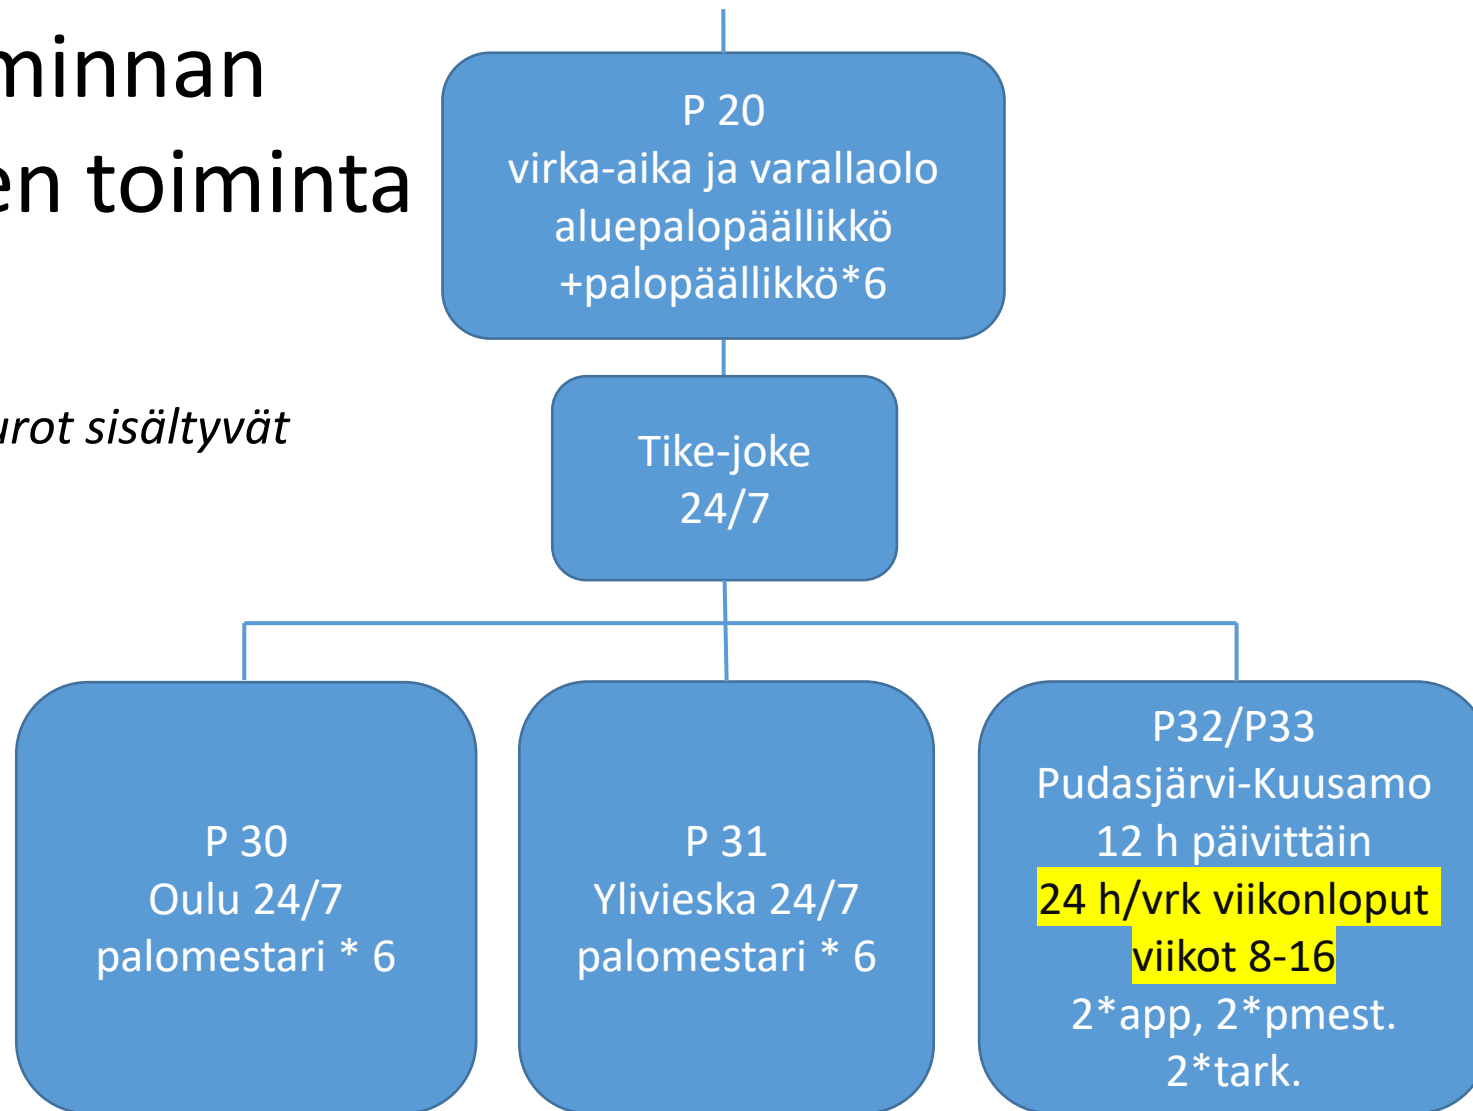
minnan
en toiminta

urot sisältyvät

P 20
virka-aika ja varallaolo
aluepalopäällikkö
+palopäällikkö*6

Tike-joke
24/7

P 30
Oulu 24/7
palomestari * 6

P 31
Ylivieska 24/7
palomestari * 6

P32/P33
Pudasjärvi-Kuusamo
12 h päivittäin
24 h/vrk viikonloput
viikot 8-16
2*app, 2*pmest.
2*tark.